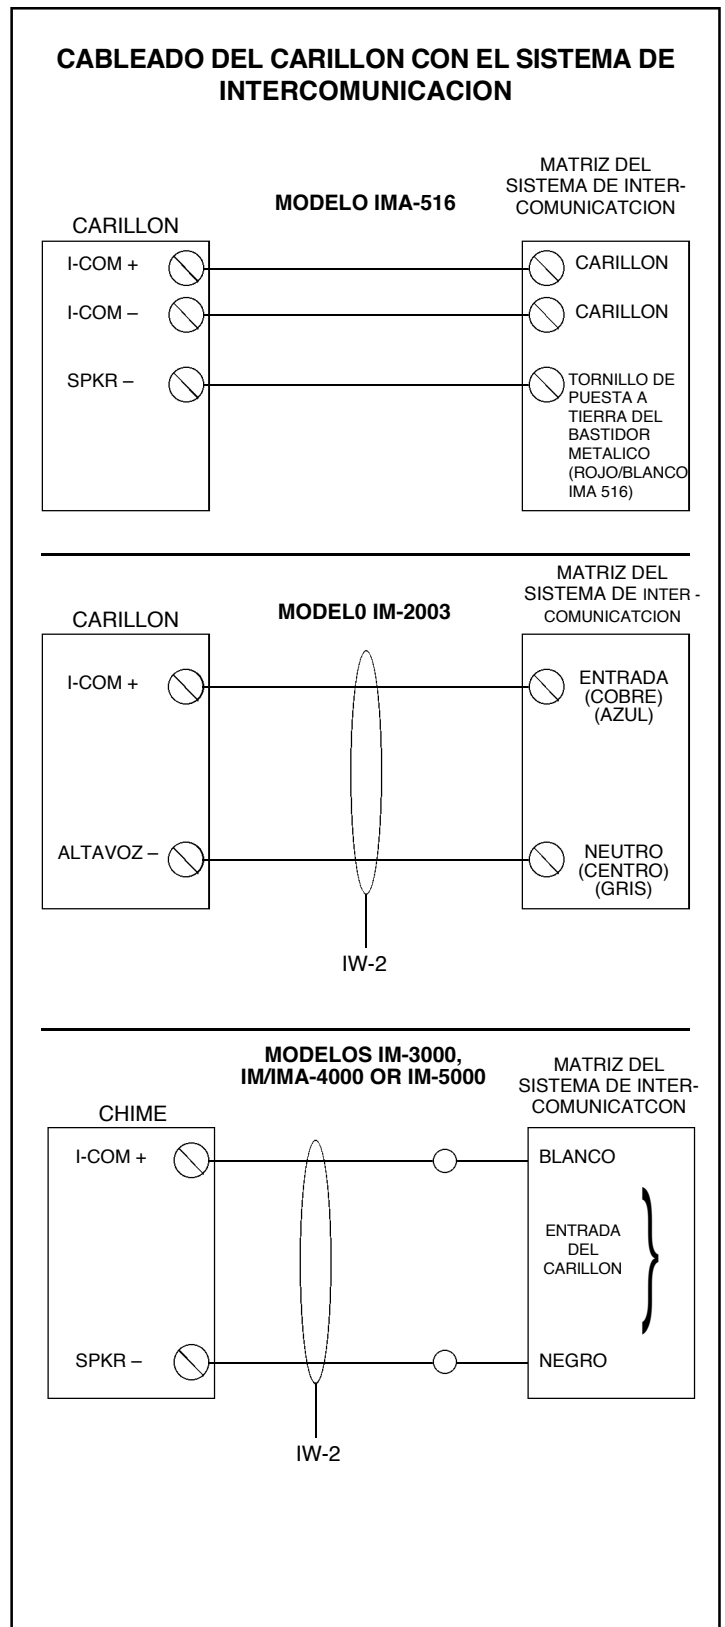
CABLEADO DEL CARILLON CON EL SISTEMA DE INTERCOMUNICACION

MODELO IMA-516

CARILLON

MATRIZ DEL SISTEMA DE INTERCOMUNICATCION

I-COM +

I-COM –

SPKR –

CARILLON

CARILLON

TORNILLO DE PUESTA A TIERRA DEL BASTIDOR METALICO (ROJO/BLANCO IMA 516)

MODEL0 IM-2003

CARILLON

MATRIZ DEL SISTEMA DE INTER - COMUNICATCION

I-COM +

ALTAVOZ –

ENTRADA (COBRE) (AZUL)

NEUTRO (CENTRO) (GRIS)

IW-2

MODELOS IM-3000, IM/IMA-4000 OR IM-5000

CHIME

MATRIZ DEL SISTEMA DE INTERCOMUNICATCON

I-COM +

SPKR –

BLANCO

ENTRADA DEL CARILLON

NEGRO

IW-2